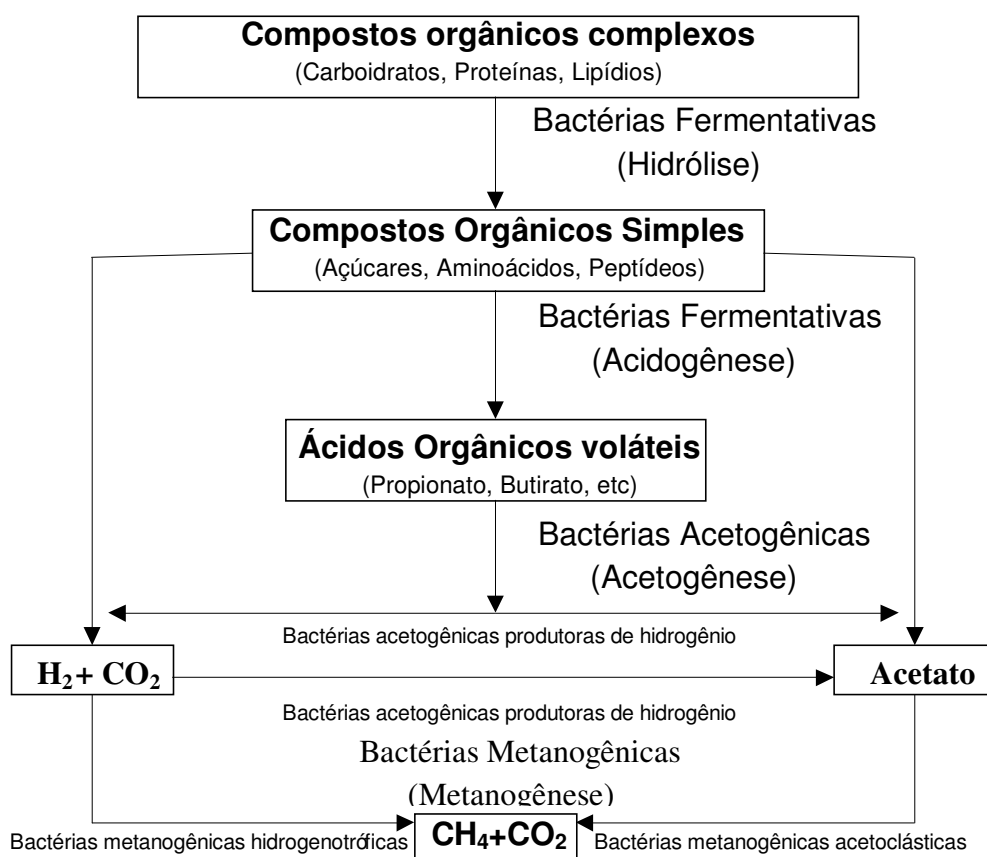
Compostos orgânicos complexos
(Carboidratos, Proteínas, Lipídios)

Bactérias Fermentativas
(Hidrólise)

Compostos Orgânicos Simples
(Açúcares, Aminoácidos, Peptídeos)

Bactérias Fermentativas
(Acidogênese)

Ácidos Orgânicos voláteis
(Propionato, Butirato, etc)

Bactérias Acetogênicas
(Acetogênese)

Bactérias acetogênicas produtoras de hidrogênio

$H_2$+ $CO_2$

Acetato

Bactérias acetogênicas produtoras de hidrogênio

Bactérias Metanogênicas
(Metanogênese)

Bactérias metanogênicas hidrogenotróficas

$CH_4$+$CO_2$

Bactérias metanogênicas acetoclásticas